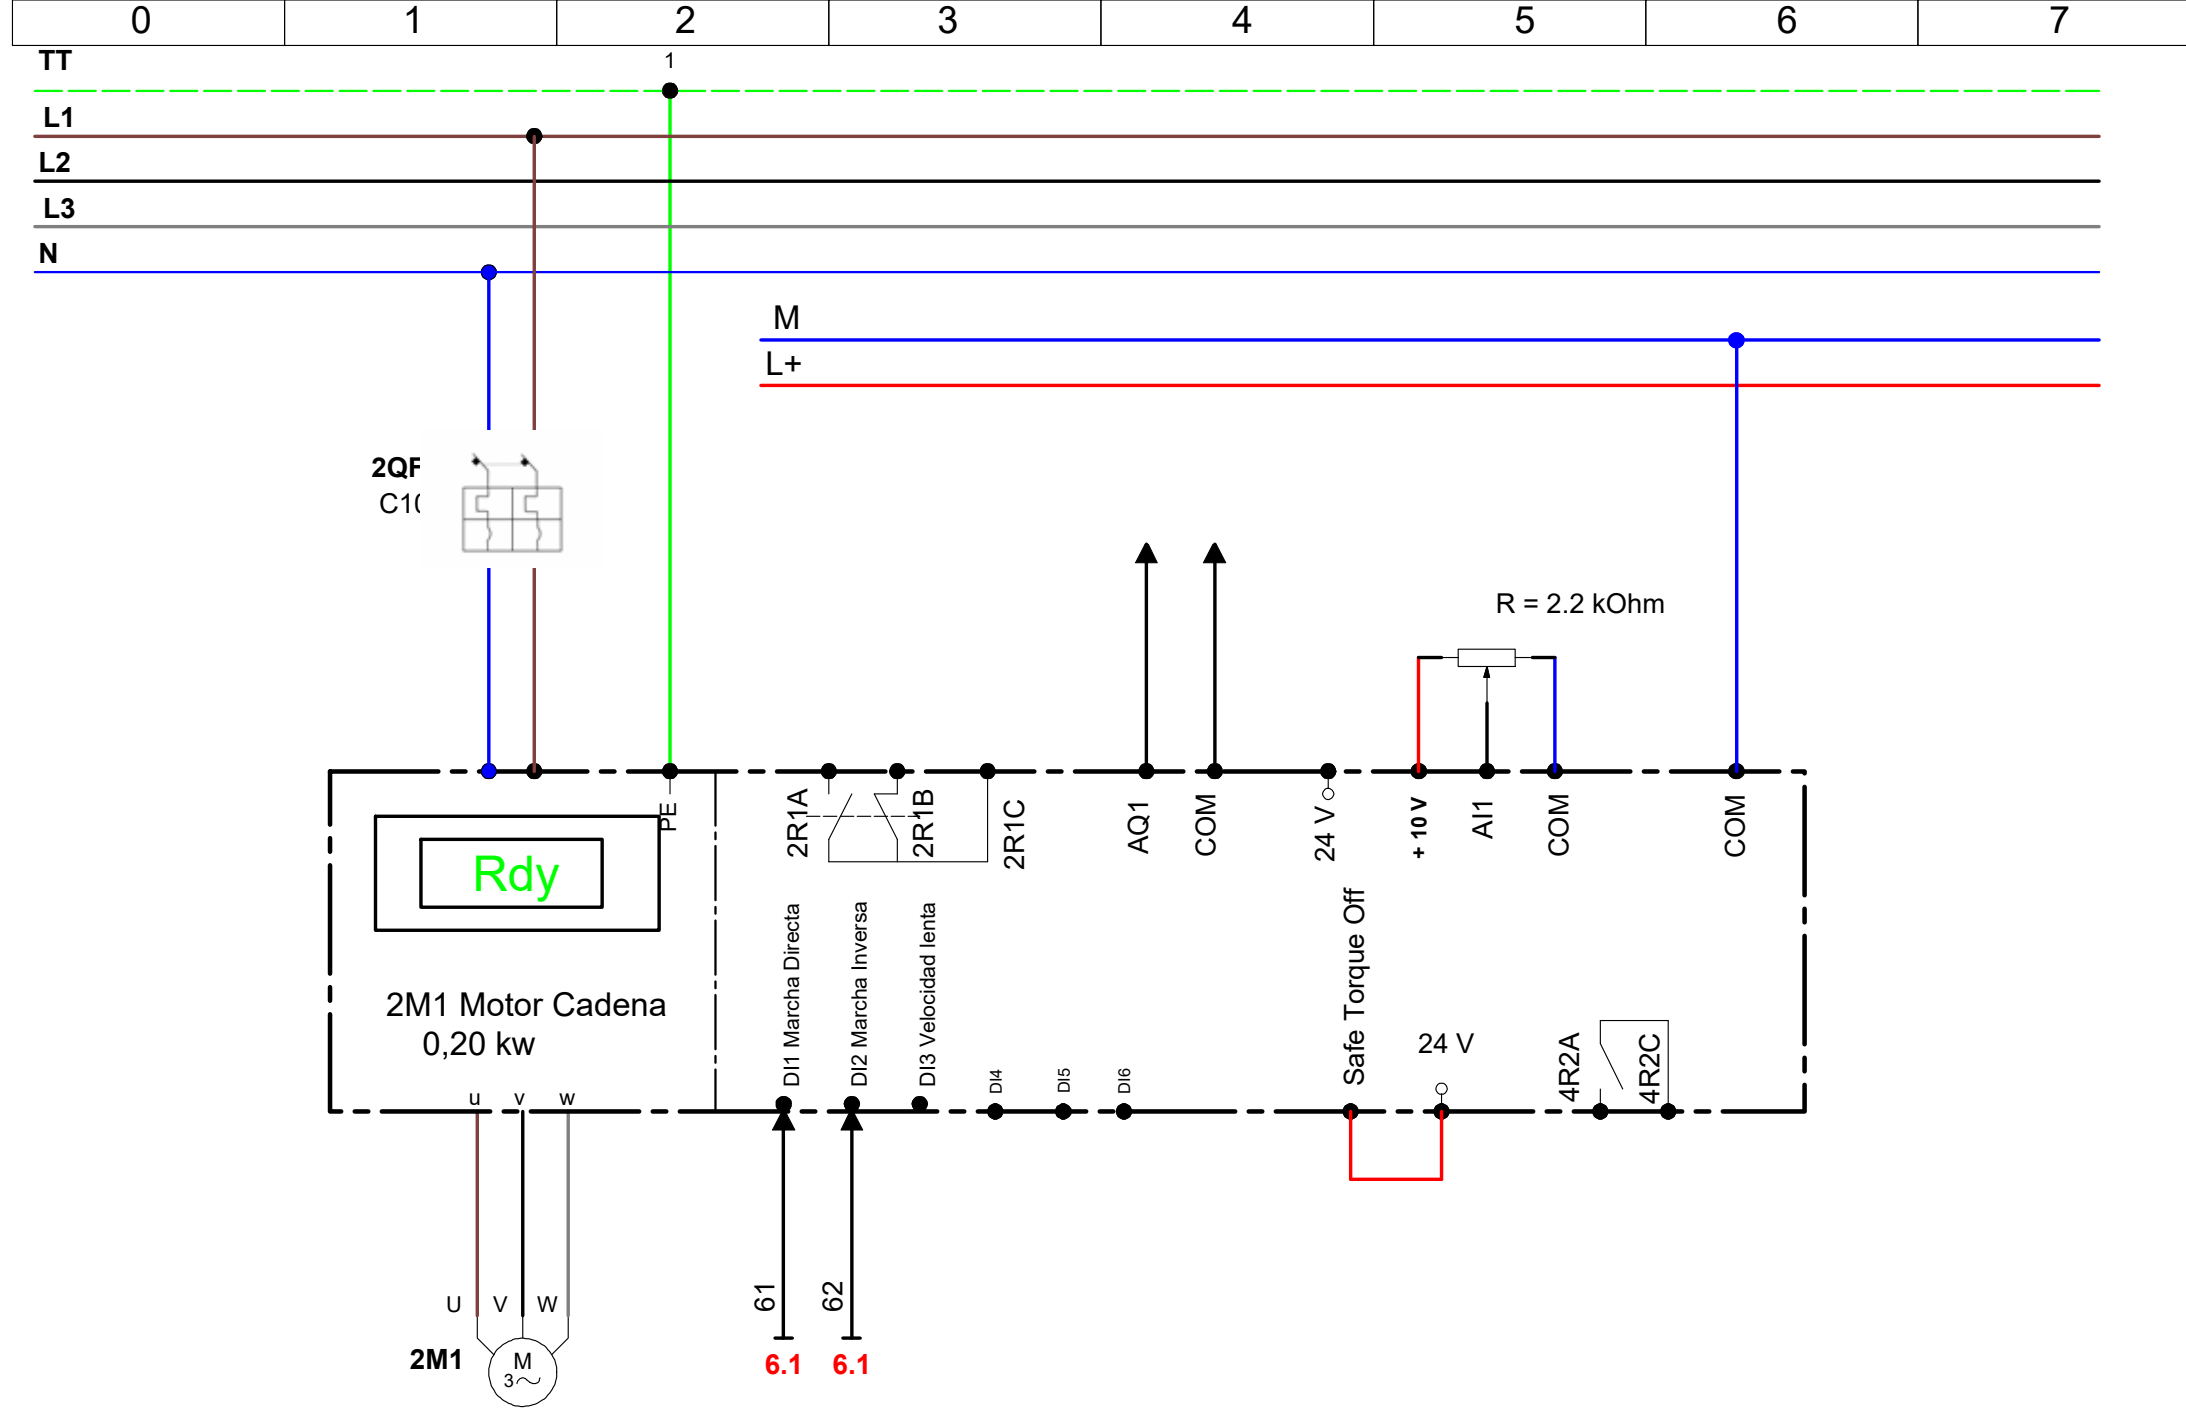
| 0 | 1 | 2 | 3 | 4 | 5 | 6 | 7 |
|---|---|---|---|---|---|---|---|

TT
1
L1
L2
L3
N

M
L+

2QF
C1(

R = 2.2 kOhm

PE
2R1A
2R1B
2R1C
AQ1
COM
24 V
+ 10 V
AI1
COM
COM

Rdy

2M1 Motor Cadena
0,20 kw

DI1 Marcha Directa
DI2 Marcha Inversa
DI3 Velocidad lenta
DI4
DI5
DI6
Safe Torque Off
24 V
4R2A
4R2C

u v w

U V W
2M1
M
3~

61
62
6.1
6.1